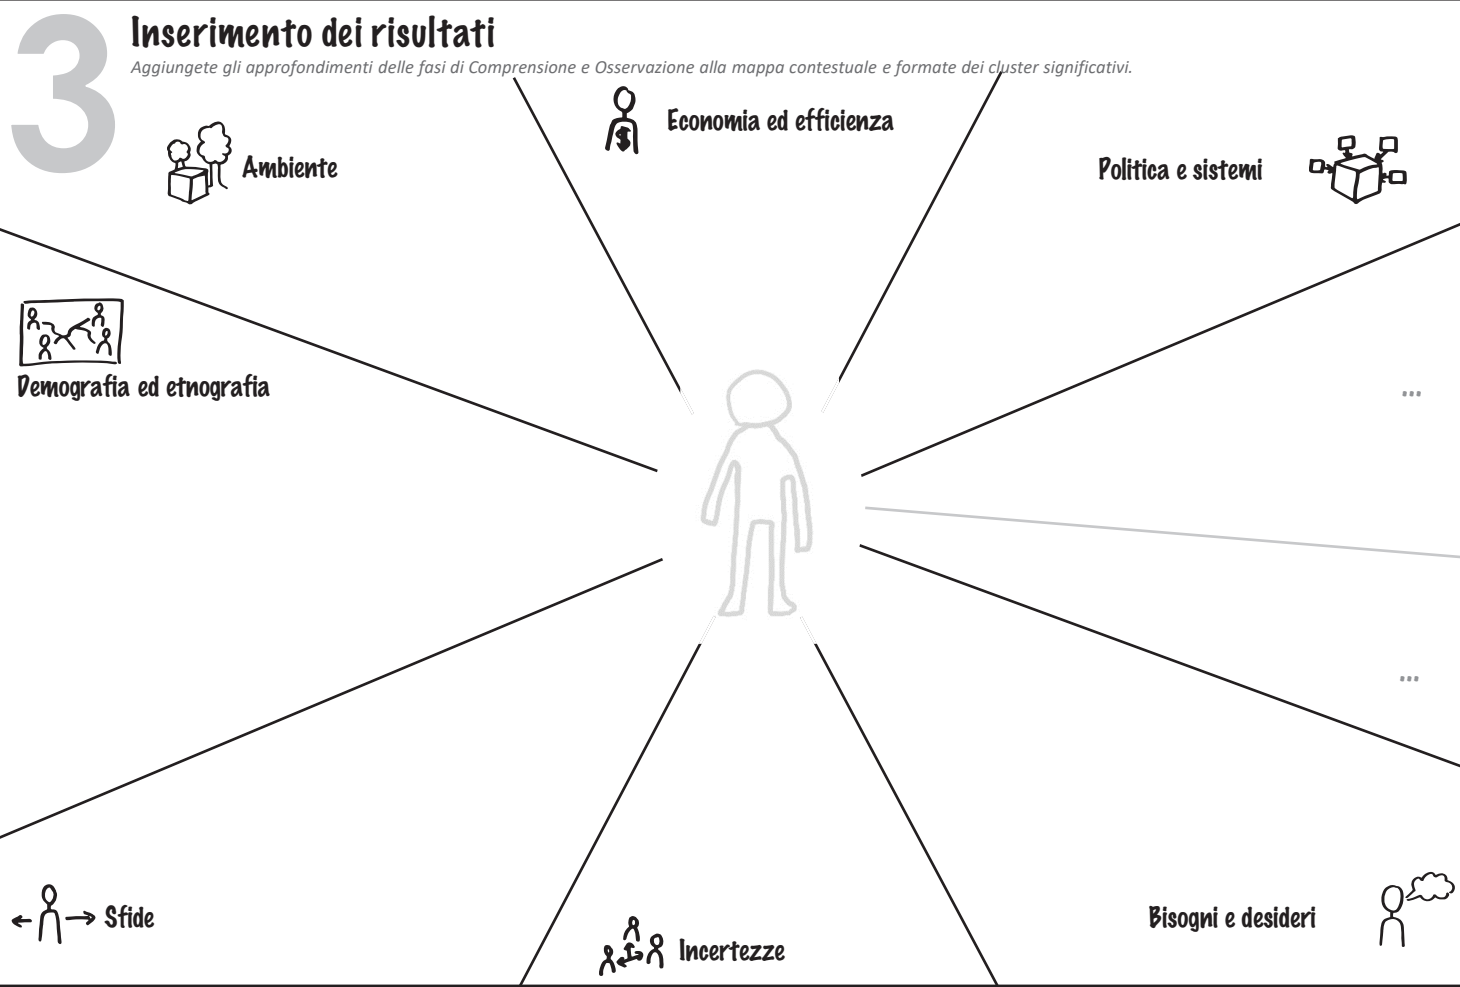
3

Inserimento dei risultati

Aggiungete gli approfondimenti delle fasi di Comprensione e Osservazione alla mappa contestuale e formate dei cluster significativi.

Economia ed efficienza

Ambiente

Politica e sistemi

Demografia ed etnografia

...

...

Sfide

Incertezze

Bisogni e desideri